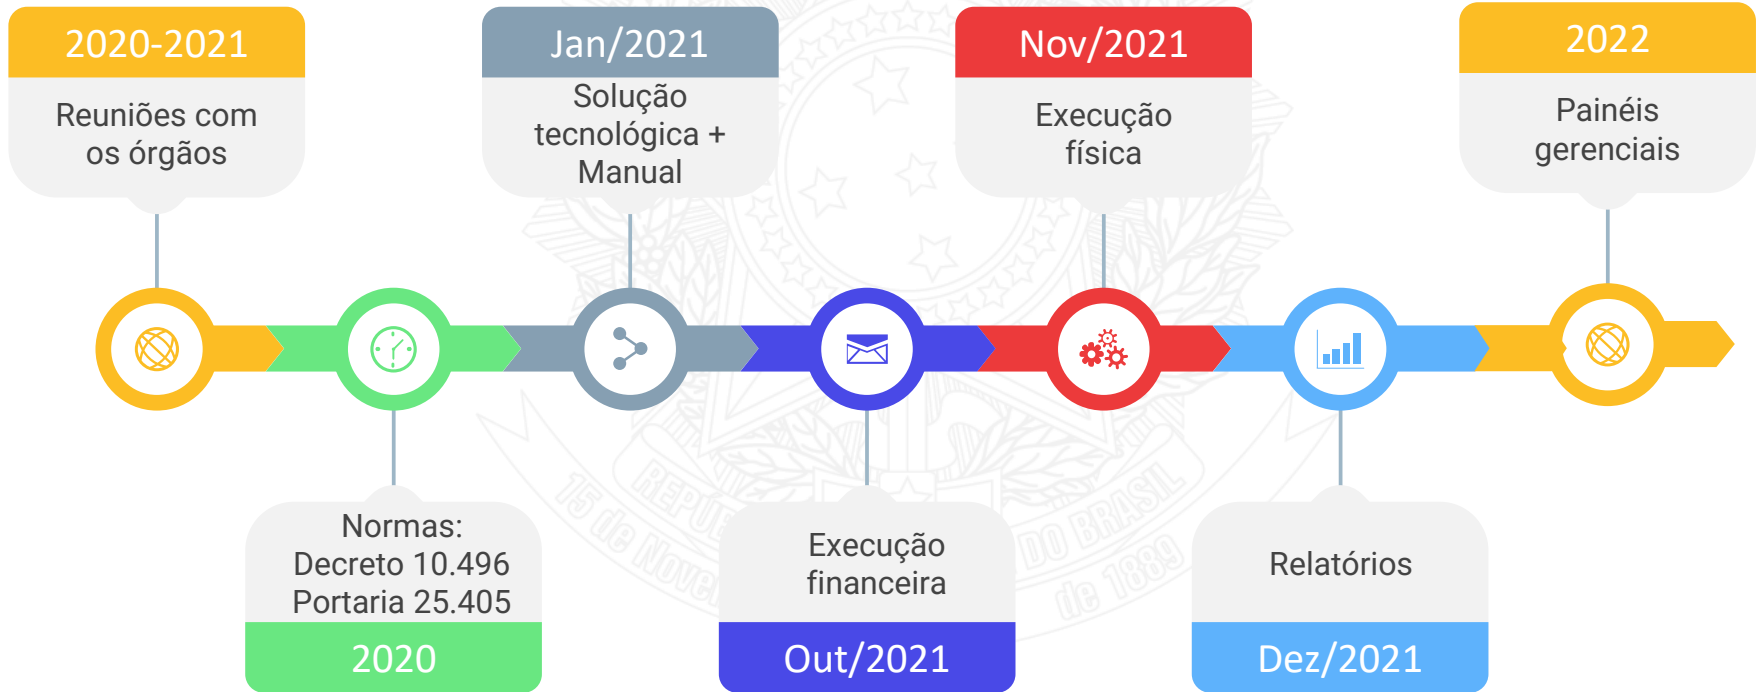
2020-2021
Reuniões com os órgãos

Jan/2021
Solução tecnológica + Manual

Nov/2021
Execução física

2022
Painéis gerenciais

Normas:
Decreto 10.496
Portaria 25.405
2020

Execução financeira
Out/2021

Relatórios
Dez/2021